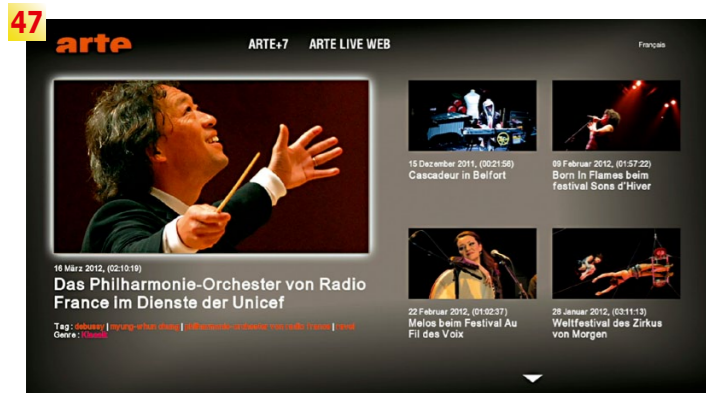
47

arte

ARTE+7 ARTE LIVE WEB

Français

16 März 2012, (02:10:19)
Das Philharmonie-Orchester von Radio France im Dienste der Unicef

Tag: debussy | myung-whun chung | philharmonic-orchester von radio france | ravel
Genre: Klassik

15 Dezember 2011, (00:21:56)
Cascadeur in Belfort

09 Februar 2012, (01:57:22)
Born In Flames beim festival Sons d'Hiver

22 Februar 2012, (01:02:37)
Melos beim Festival Au Fil des Voix

28 Januar 2012, (03:11:13)
Weltfestival des Zirkus von Morgen